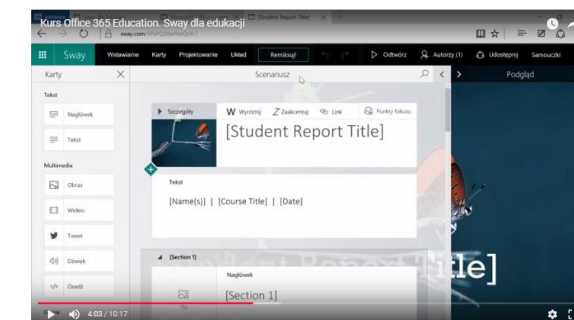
Kurs Office 365 Education. Sway dla edukacji

[Student Report Title]

sway.com

Sway Wstawianie Karty Projektowanie Układ Remiksuj! Odtwórz Autorzy (1) Udostępnij Samouczki

Karty

Scenariusz

Podgląd

Tekst

Nagłówek

Tekst

Multimedia

Obraz

Wideo

Tweet

Dźwięk

Osadź

Szczegóły

W Wyróżnij Z Zaakcentuj Link Punkty fokusu

[Student Report Title]

Tekst

[Name(s)] | [Course Title] | [Date]

(Section 1)

Nagłówek

[Section 1]

itle]

4:03 / 10:17